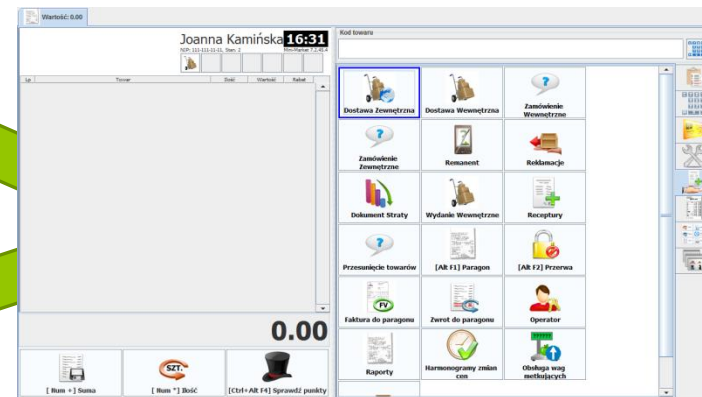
Wartość: 0.00

Joanna Kamińska 16:31

NIP: 111-111-11-11, Stan. 2

Mini-Market 7.2.40.4

| Lp | Towar | Ilość | Wartość | Rabat |
|---|---|---|---|---|

0.00

[ Num + ] Suma

SZT.

[ Num * ] Ilość

[Ctrl+Alt F4] Sprawdź punkty

Kod towaru

Dostawa Zewnętrzna

Dostawa Wewnętrzna

Zamówienie Wewnętrzne

Zamówienie Zewnętrzne

Remanent

Reklamacje

Dokument Straty

Wydanie Wewnętrzne

Receptury

Przesunięcie towarów

[Alt F1] Paragon

[Alt F2] Przerwa

FV

Faktura do paragonu

Zwrot do paragonu

Operator

Raporty

Harmonogramy zmian cen

Obsługa wag metkujących